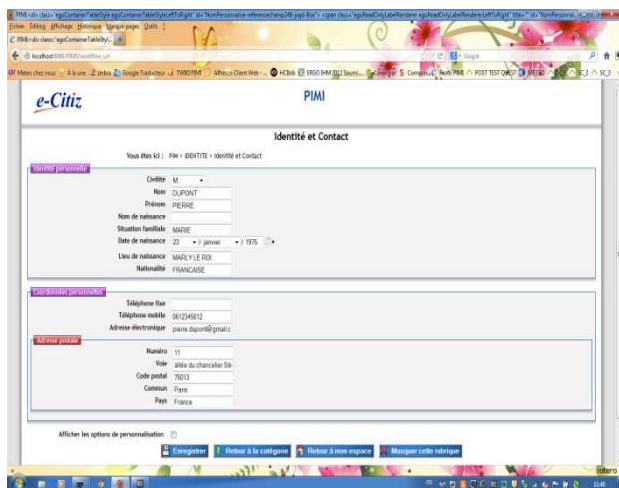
PIMI <div class="egoContainerTableStyle egoContainerTableStyleLeftToRight" id="NomPersonnalise-reference/temp24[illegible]" > <span class="egoReadOnlyLabelRenderer egoReadOnlyLabelRendererLeftToRight" title="" id="NomPersonnal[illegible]

Fichier Edition Affichage Historique Marque-pages Outils ?

PIMI <div class="egoContainerTableSty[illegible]

localhost:8080/PIMI/workflow.jsf

Google

Meteo chez nous À la une Jimbo Google Traducteur TABO PIMI Alfresco Client Web HClnk ERGO IHM 2012 Soumi... Compt... Profil PIMI POST TEST QUEST METEO SCJ SCJ

e-Citiz

PIMI

Identité et Contact

Vous êtes ici : PIMI > IDENTITE > Identité et Contact

Identité personnelle

Civilité M

Nom DUPONT

Prénom PIERRE

Nom de naissance

Situation familiale MARIE

Date de naissance 23 / janvier / 1975

Lieu de naissance MARLY LE ROI

Nationalité FRANCAISE

Coordonnées personnelles

Téléphone fixe

Téléphone mobile 0612345612

Adresse électronique pierre.dupont@gmail.c

Adresse postale

Numéro 11

Voie allée du chancelier Bé

Code postal 75013

Commune Paris

Pays France

Afficher les options de personnalisation

Enregistrer Retour à la catégorie Retour à mon espace Masquer cette rubrique

zotero